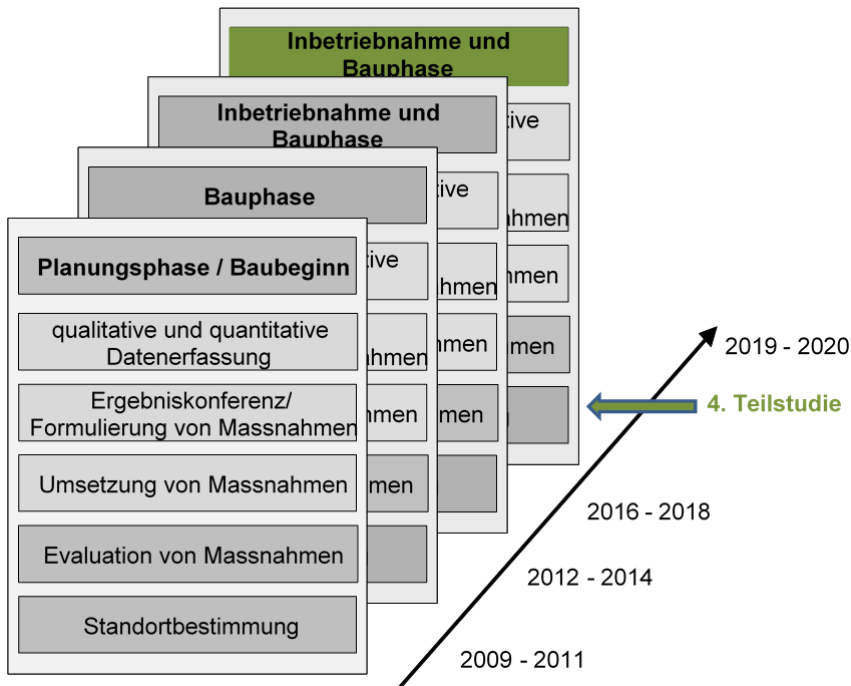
Inbetriebnahme und Bauphase

tive

hmen

hmen

men

Inbetriebnahme und Bauphase

tive

hmen

men

mmen

Bauphase

tive

hmen

hmen

mmen

men

Planungsphase / Baubeginn

qualitative und quantitative Datenerfassung

Ergebniskonferenz/ Formulierung von Massnahmen

Umsetzung von Massnahmen

Evaluation von Massnahmen

Standortbestimmung

2019 - 2020

4. Teilstudie

2016 - 2018

2012 - 2014

2009 - 2011